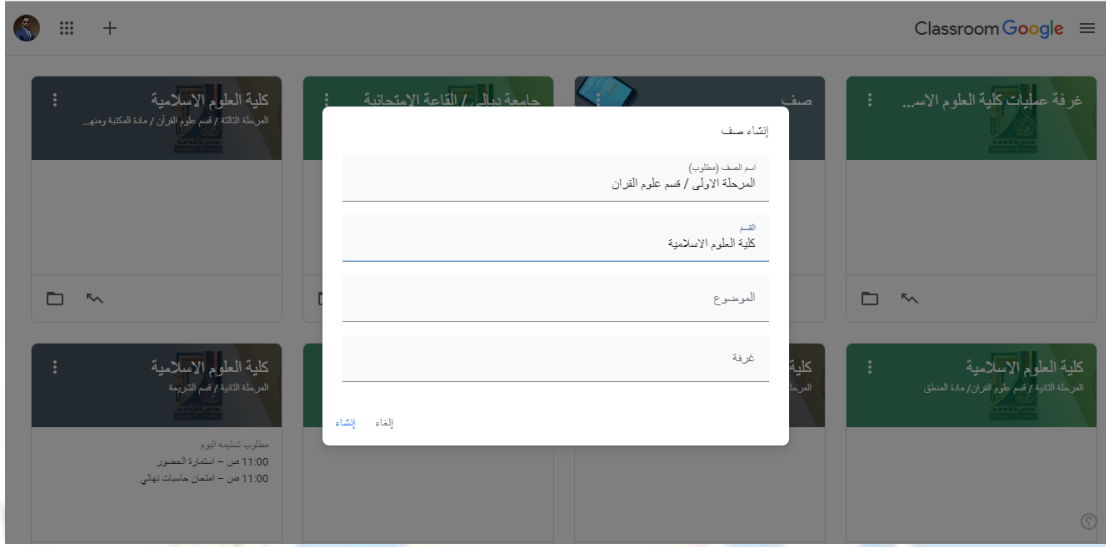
Google Classroom

كلية العلوم الاسلامية
المرحلة الثالثة / قسم علوم القرآن / مادة المكتبة ومنهـ...

جامعة ديالى / القاعة الامتحانية

صف

غرفة عمليات كلية العلوم الاس...

إنشاء صف

اسم الصف (مطلوب)
المرحلة الاولى / قسم علوم القران

القسم
كلية العلوم الاسلامية

الموضوع

غرفة

إلغاء إنشاء

كلية العلوم الاسلامية
المرحلة الثانية / قسم الشريعة

مطلوب تسليمه اليوم
11:00 ص – استمارة الحضور
11:00 ص – امتحان حاسبات نهائي

كلية
المرحلة

كلية العلوم الاسلامية
المرحلة الثانية / قسم علوم القران / مادة المنطق